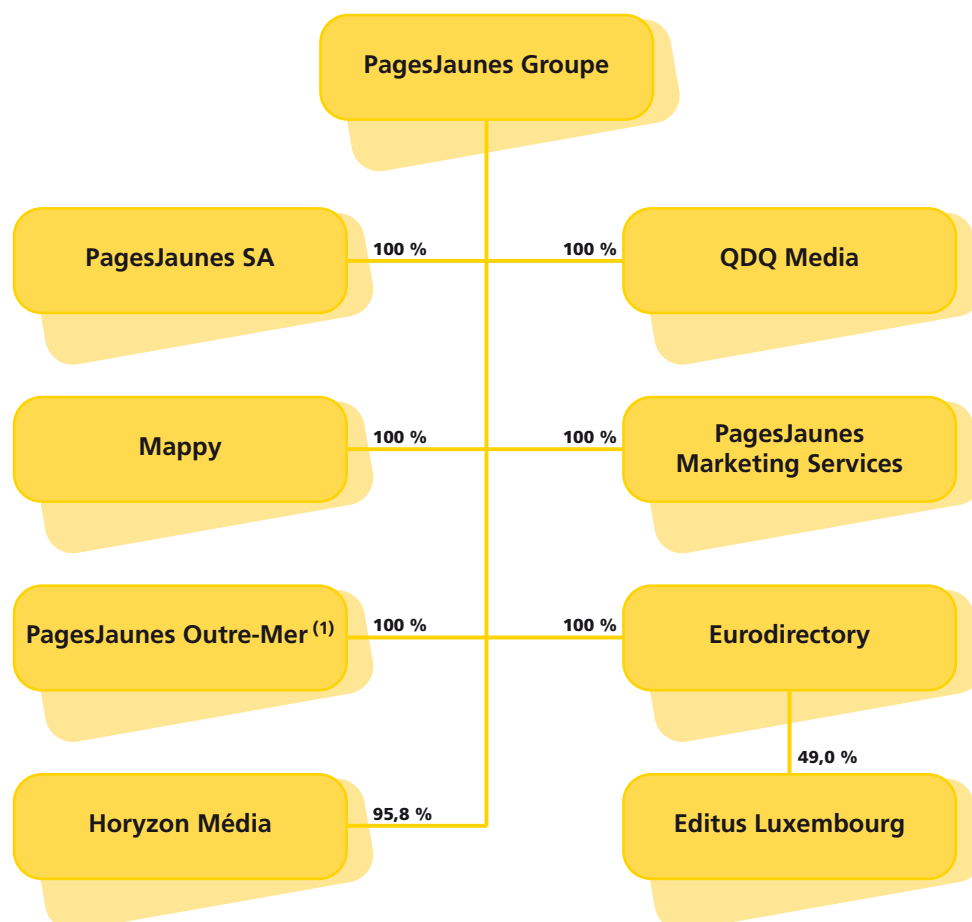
PagesJaunes Groupe

PagesJaunes SA
100 %
100 %
QDQ Media

Mappy
100 %
100 %
PagesJaunes Marketing Services

PagesJaunes Outre-Mer $^{(1)}$
100 %
100 %
Eurodirectory

49,0 %

Horyzon Média
95,8 %

Editus Luxembourg